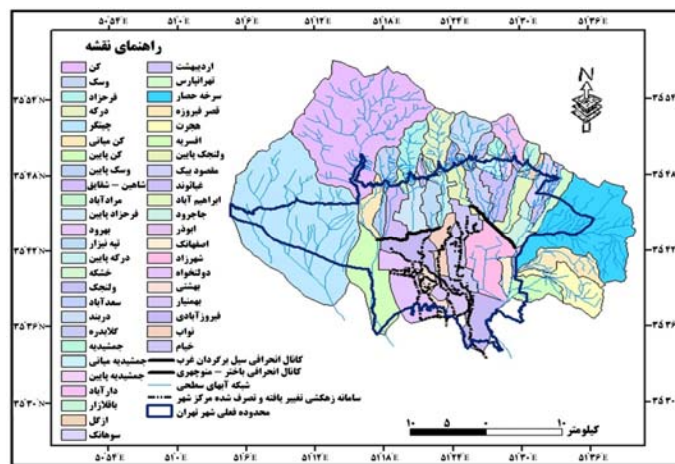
۵۰°۵۴'E ۵۱°۰'E ۵۱°۶'E ۵۱°۱۲'E ۵۱°۱۸'E ۵۱°۲۴'E ۵۱°۳۰'E ۵۱°۳۶'E

راهنمای نقشه

کن
وسک
فرحزاد
درکه
چیتگر
کن میانی
کن پایین
وسک پایین
شاهین - شقایق
مرادآباد
فرحزاد پایین
بهرود
تپه نیزار
درکه پایین
خشکه
ولنجک
سعدآباد
دربند
کلابدره
جمشیدیه
جمشیدیه میانی
جمشیدیه پایین
دارآباد
باقلازار
ازگل
سوهانک

اردیبهشت
تهرانپارس
سرخه حصار
قصر فیروزه
هجرت
افسریه
ولنجک پایین
مقصود بیک
غیاثوند
ابراهیم آباد
جاجرود
ابوذر
اصفهانک
شهرزاد
دولتخواه
بهشتی
بهمنیار
فیروزآبادی
نواب
خیام

کانال انحرافی سیل برگردان غرب
کانال انحرافی باختر - منوچهری
شبکه آبهای سطحی
سامانه زهکشی تغییر یافته و تصرف شده مرکز شهر
محدوده فعلی شهر تهران

N

۳۵°۵۴'N
۳۵°۴۸'N
۳۵°۴۲'N
۳۵°۳۶'N
۳۵°۳۰'N

۳۵°۵۴'
۳۵°۴۸'
۳۵°۴۲'
۳۵°۳۶'
۳۵°۳۰'

کیلومتر ۱۰ ۵ ۰ ۱۰

۵۰°۵۴'E ۵۱°۰'E ۵۱°۶'E ۵۱°۱۲'E ۵۱°۱۸'E ۵۱°۲۴'E ۵۱°۳۰'E ۵۱°۳۶'E